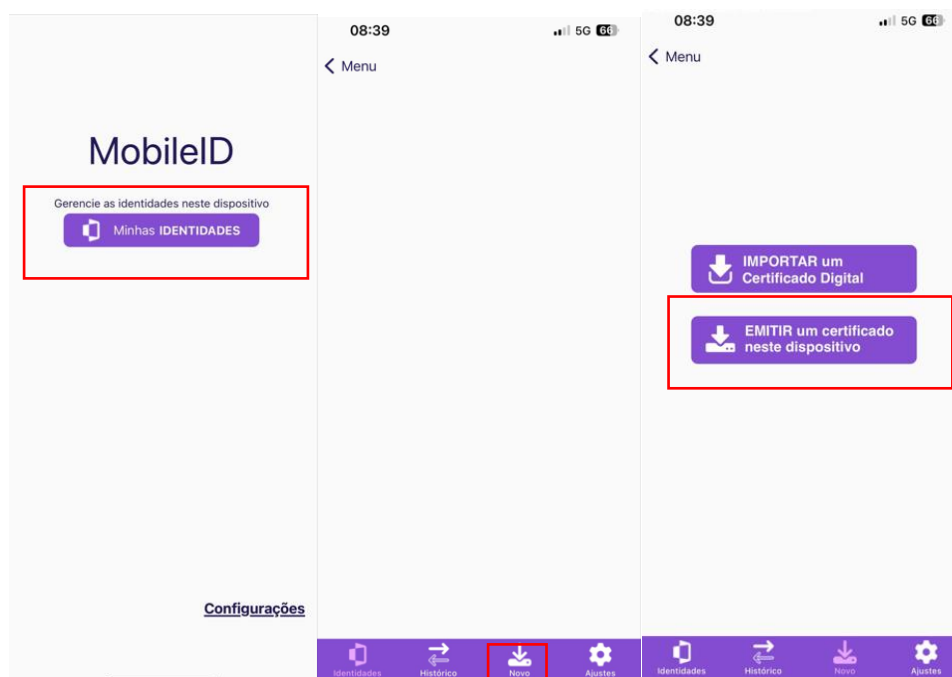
MobileID

Gerencie as identidades neste dispositivo

Minhas IDENTIDADES

Configurações

08:39 5G 66

Menu

Identidades Histórico Novo Ajustes

08:39 5G 66

Menu

IMPORTAR um Certificado Digital

EMITIR um certificado neste dispositivo

Identidades Histórico Novo Ajustes